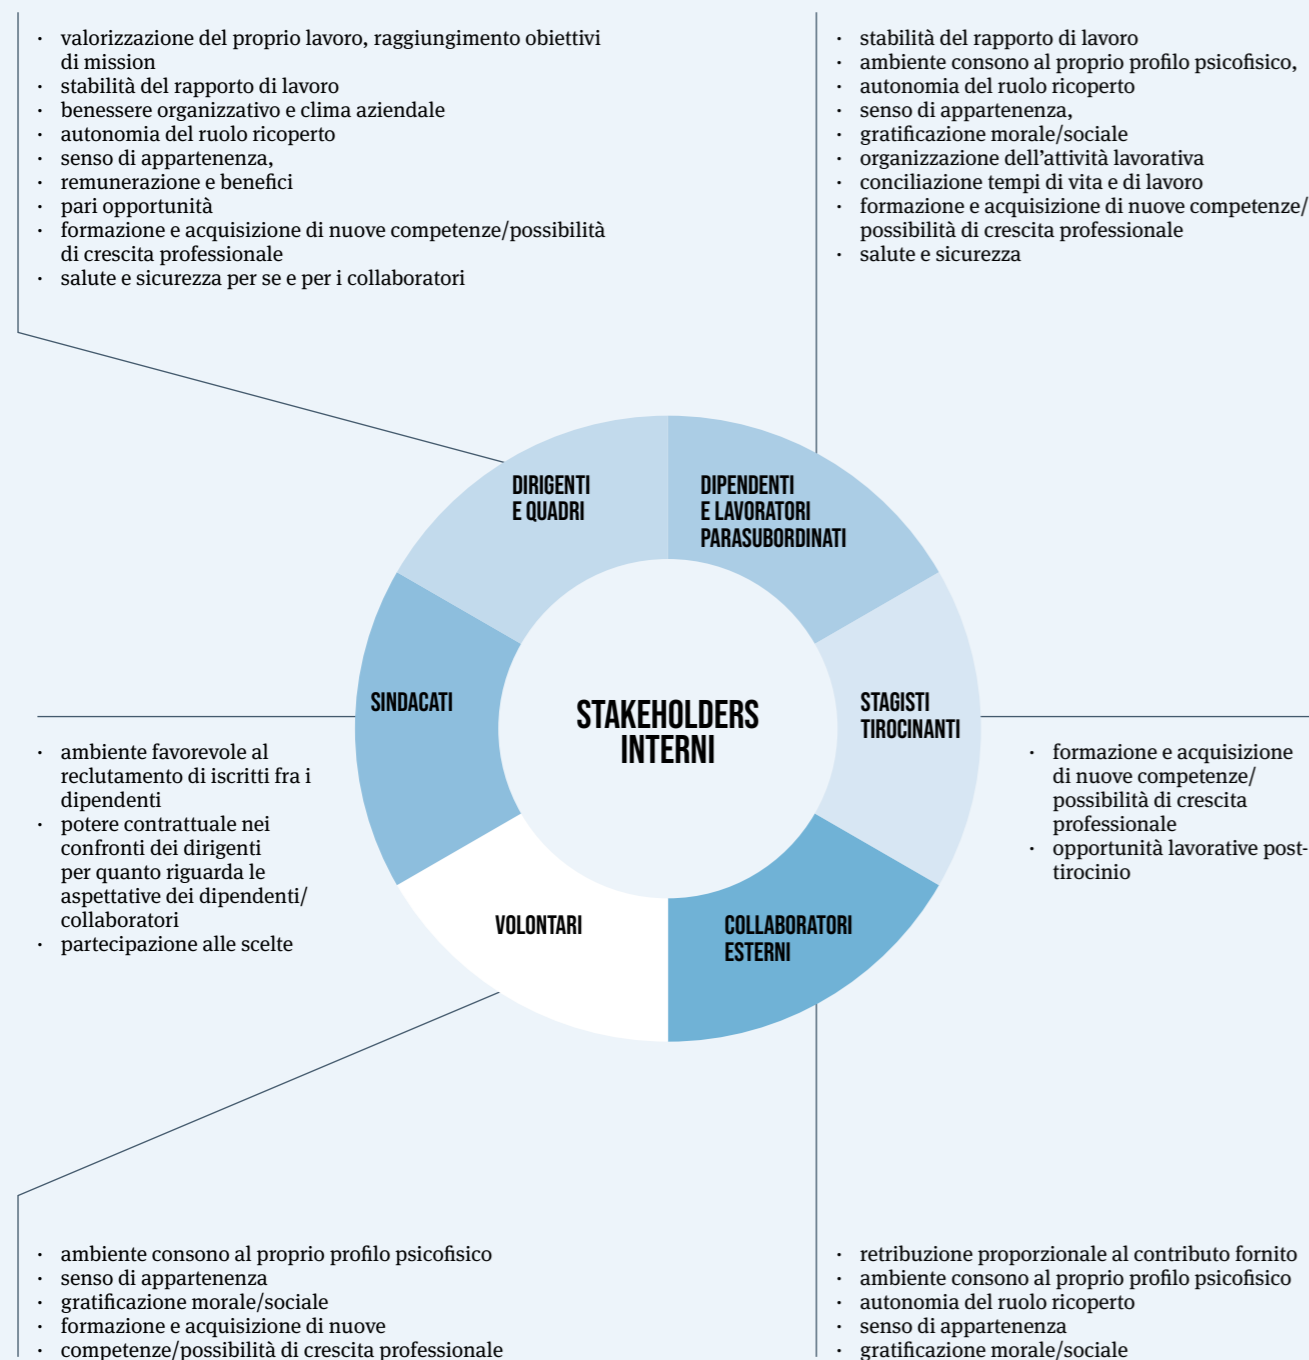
- valorizzazione del proprio lavoro, raggiungimento obiettivi di mission
- stabilità del rapporto di lavoro
- benessere organizzativo e clima aziendale
- autonomia del ruolo ricoperto
- senso di appartenenza,
- remunerazione e benefici
- pari opportunità
- formazione e acquisizione di nuove competenze/possibilità di crescita professionale
- salute e sicurezza per se e per i collaboratori

- stabilità del rapporto di lavoro
- ambiente consono al proprio profilo psicofisico,
- autonomia del ruolo ricoperto
- senso di appartenenza,
- gratificazione morale/sociale
- organizzazione dell'attività lavorativa
- conciliazione tempi di vita e di lavoro
- formazione e acquisizione di nuove competenze/possibilità di crescita professionale
- salute e sicurezza

DIRIGENTI E QUADRI

DIPENDENTI E LAVORATORI PARASUBORDINATI

SINDACATI

STAKEHOLDERS INTERNI

STAGISTI TIROCINANTI

VOLONTARI

COLLABORATORI ESTERNI

- ambiente favorevole al reclutamento di iscritti fra i dipendenti
- potere contrattuale nei confronti dei dirigenti per quanto riguarda le aspettative dei dipendenti/collaboratori
- partecipazione alle scelte

- formazione e acquisizione di nuove competenze/possibilità di crescita professionale
- opportunità lavorative post-tirocinio

- ambiente consono al proprio profilo psicofisico
- senso di appartenenza
- gratificazione morale/sociale
- formazione e acquisizione di nuove
- competenze/possibilità di crescita professionale

- retribuzione proporzionale al contributo fornito
- ambiente consono al proprio profilo psicofisico
- autonomia del ruolo ricoperto
- senso di appartenenza
- gratificazione morale/sociale